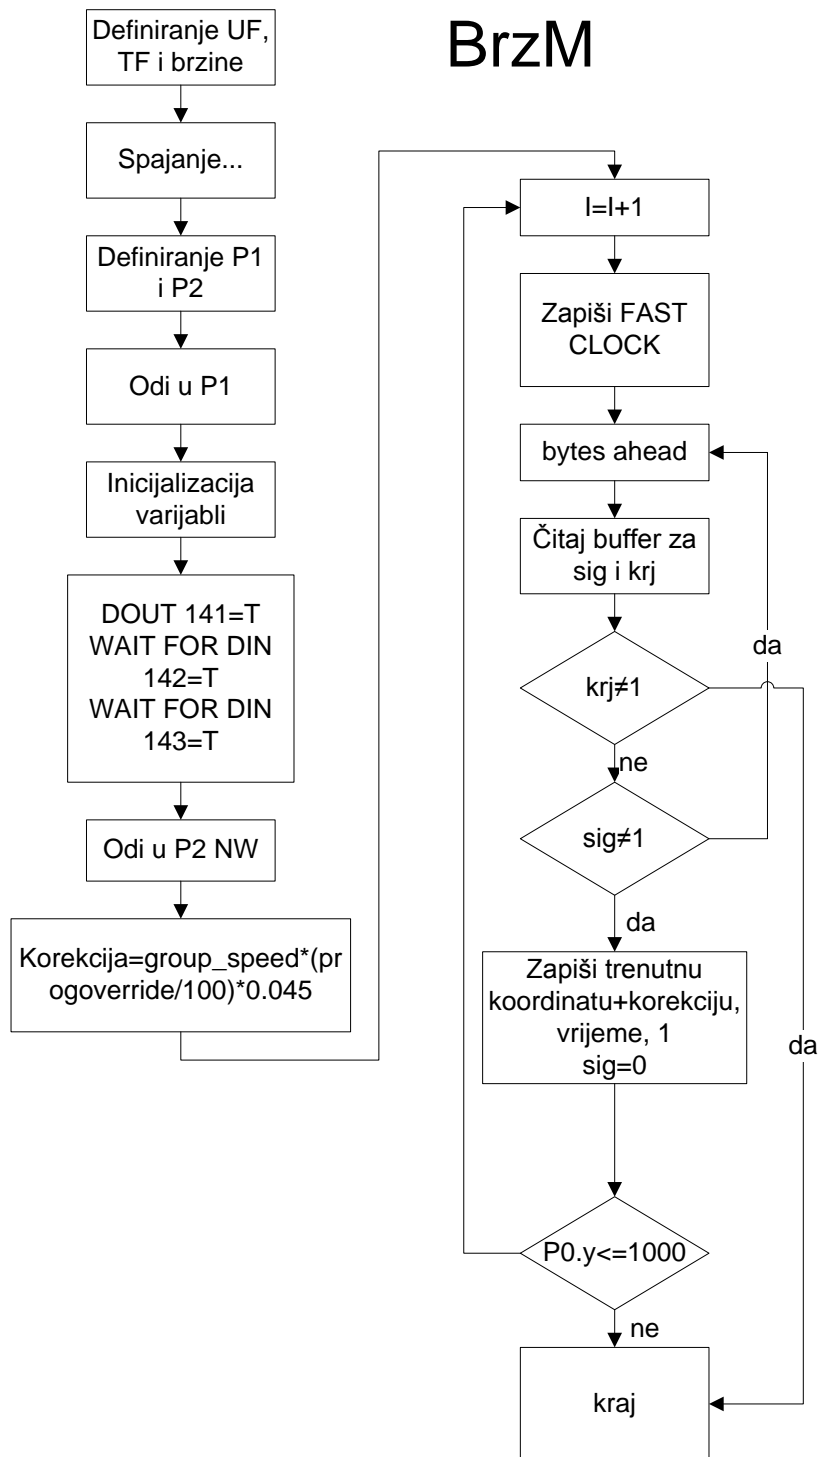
BrzM

Definiranje UF, TF i brzine

Spajanje...

Definiranje P1 i P2

Odi u P1

Inicijalizacija varijabli

DOUT 141=T
WAIT FOR DIN 142=T
WAIT FOR DIN 143=T

Odi u P2 NW

Korekcija=group_speed*(prdirection/100)*0.045

I=I+1

Zapiši FAST CLOCK

bytes ahead

Čitaj buffer za sig i krj

krj≠1

da

ne

sig≠1

da

Zapiši trenutnu koordinatu+korekciju, vrijeme, 1
sig=0

da

P0.y<=1000

ne

kraj